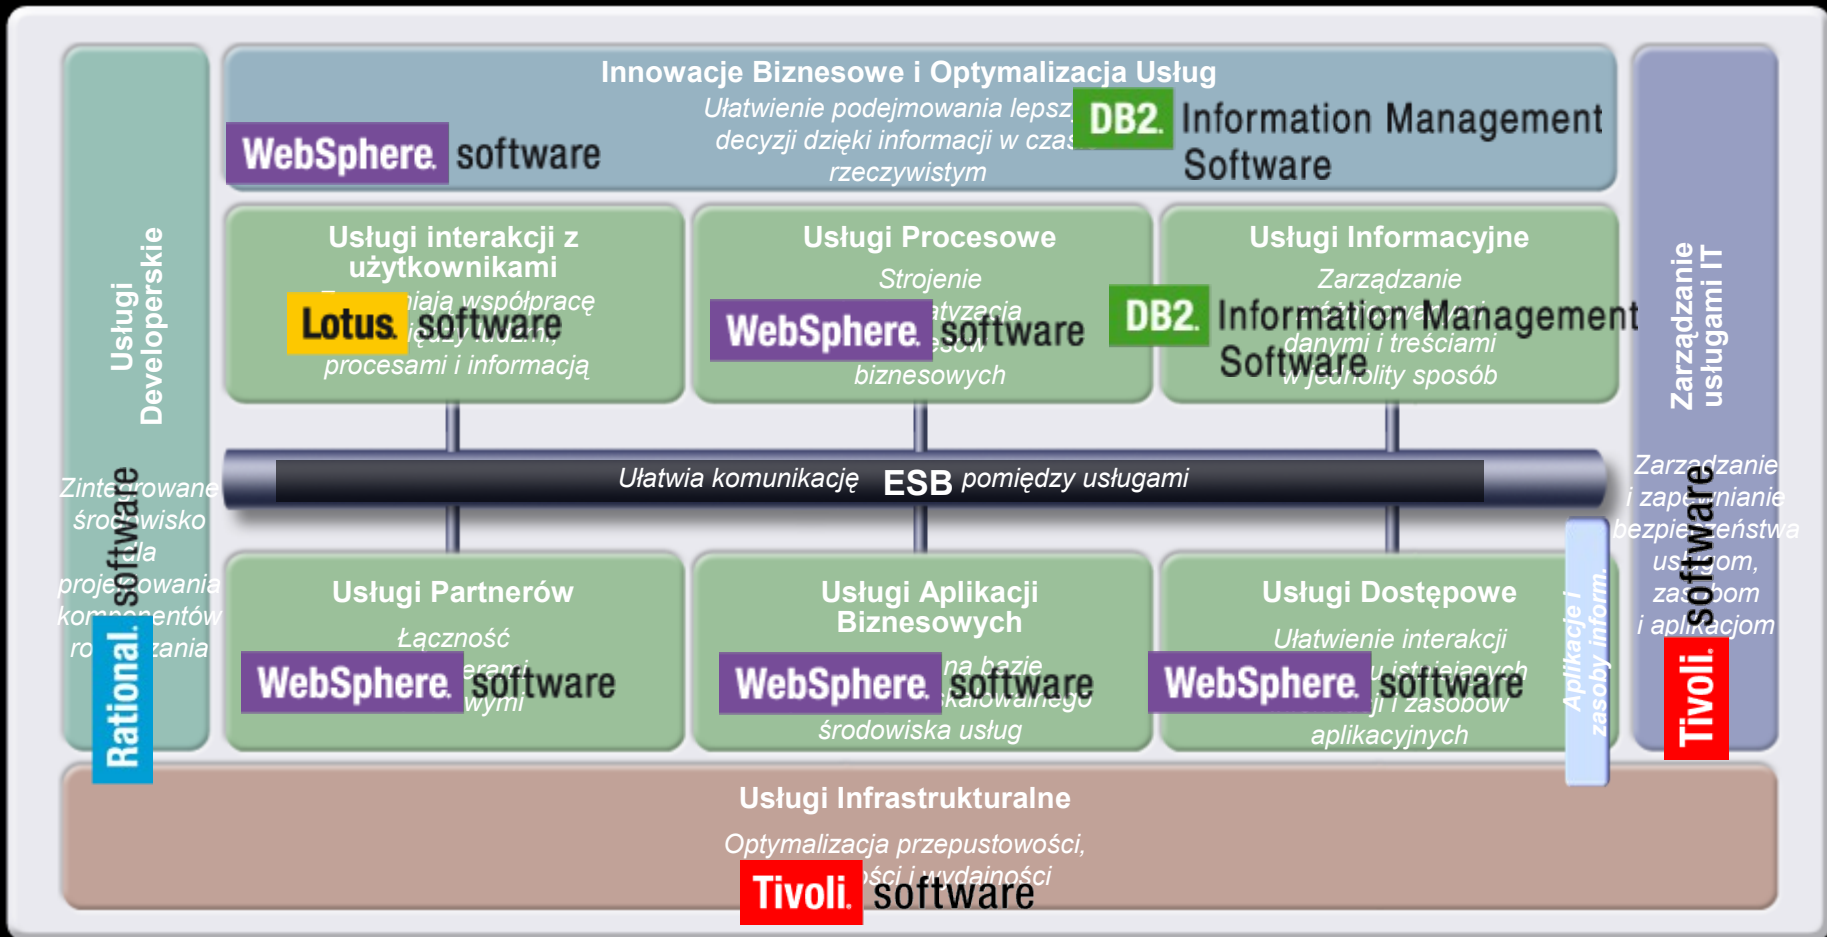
Innowacje Biznesowe i Optymalizacja Usług

Ułatwienie podejmowania lepsz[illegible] decyzji dzięki informacji w czas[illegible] rzeczywistym

WebSphere. software

DB2. Information Management Software

Usługi Developerskie

Zintegrowane środowisko dla projektowania komponentów ro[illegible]zania

Rational. software

Usługi interakcji z użytkownikami

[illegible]iają współpracę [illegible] ludźmi, procesami i informacją

Lotus. software

Usługi Procesowe

Strojenie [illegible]atyzacja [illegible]sów biznesowych

WebSphere. software

Usługi Informacyjne

Zarządzanie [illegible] danymi i treściami w jednolity sposób

DB2. Information Management Software

Zarządzanie usługami IT

Zarządzanie i zapewnianie bezpieczeństwa usługom, zasobom i aplikacjom

Tivoli. software

Ułatwia komunikację ESB pomiędzy usługami

Usługi Partnerów

Łączność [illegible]erami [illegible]wymi

WebSphere. software

Usługi Aplikacji Biznesowych

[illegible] na bazie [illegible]kalowalnego środowiska usług

WebSphere. software

Usługi Dostępowe

Ułatwienie interakcji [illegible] istniejących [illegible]ji i zasobów aplikacyjnych

WebSphere. software

Aplikacje i zasoby inform.

Usługi Infrastrukturalne

Optymalizacja przepustowości, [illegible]ości i wydajności

Tivoli. software